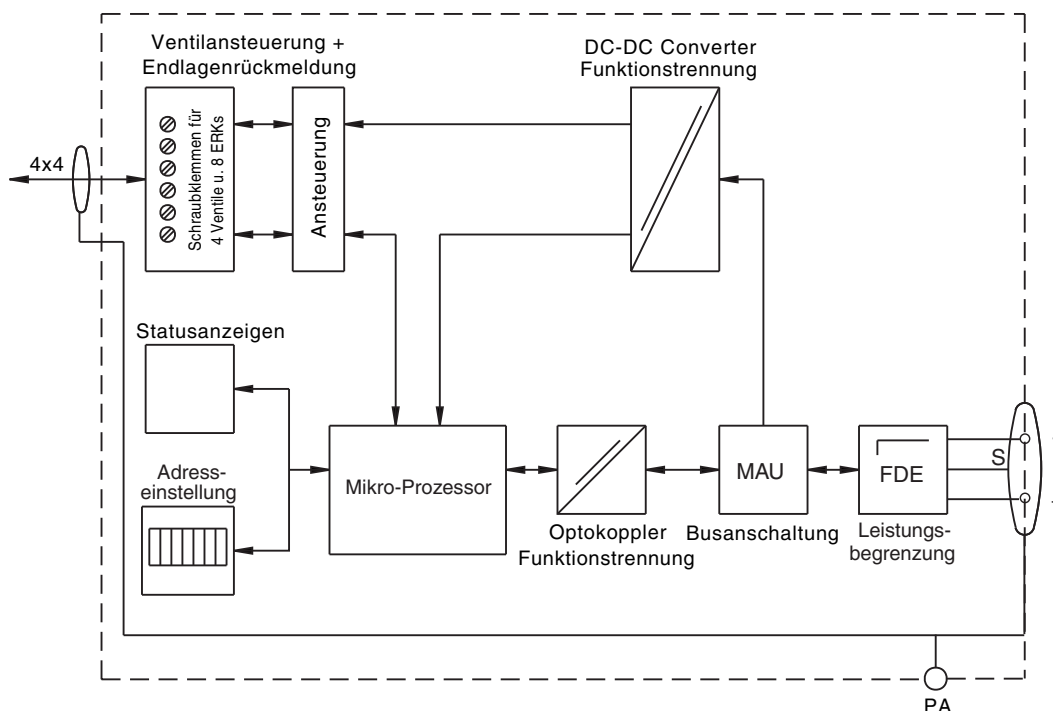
Ventilansteuerung +
Endlagenrückmeldung

DC-DC Converter
Funktionstrennung

4x4

Schraubklemmen für
4 Ventile u. 8 ERKs

Ansteuerung

Statusanzeigen

Adress-
einstellung

Mikro-Prozessor

Optokoppler
Funktionstrennung

MAU

Busanschaltung

FDE

Leistungs-
begrenzung

S

PA